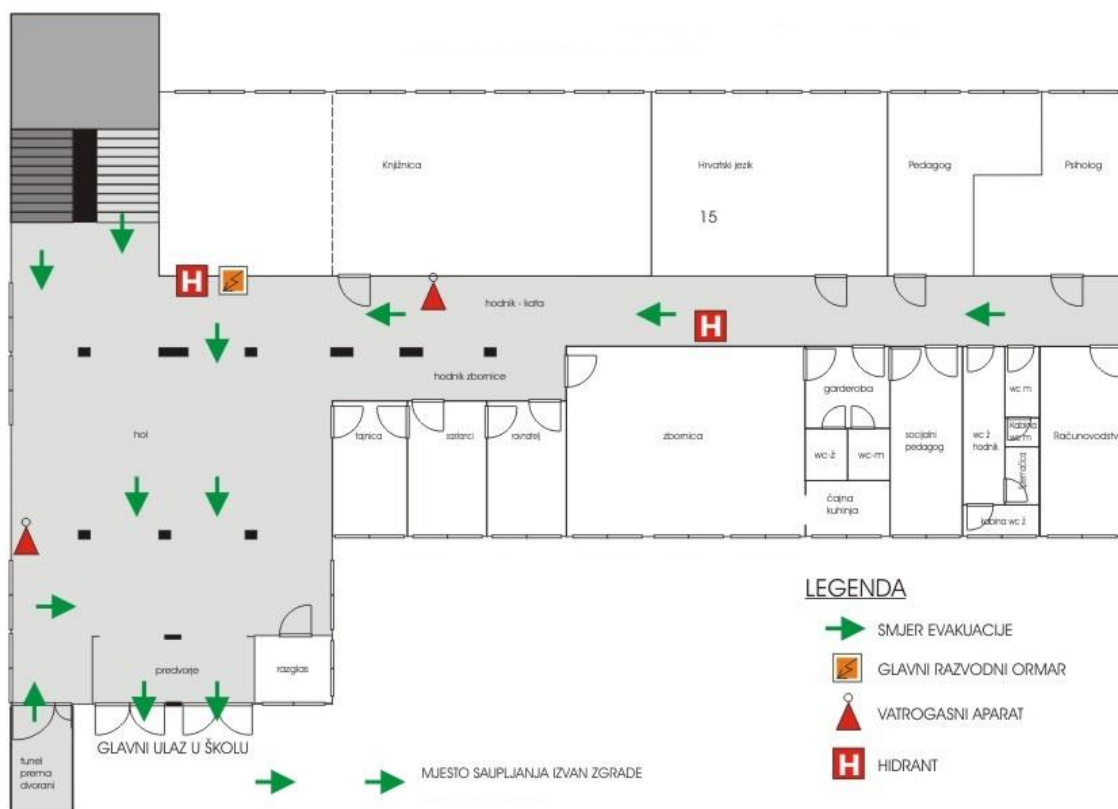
Knjižnica

Hrvatski jezik

15

Pedagog

Psiholog

H

hodnik - kata

H

hodnik zbornice

hol

tajnica

satarci

ravnatelj

zbornica

garderoba

wc-ž

wc-m

čajna kuhinja

socijalni pedagog

wc ž hodnik

wc m

Kabina wc m

spremačica

kabina wc ž

Računovodstv

predvorje

razglas

tunel prema dvorani

GLAVNI ULAZ U ŠKOLU

MJESTO SAKUPLJANJA IZVAN ZGRADE

LEGENDA

SMJER EVAKUACIJE

GLAVNI RAZVODNI ORMAR

VATROGASNI APARAT

H

HIDRANT